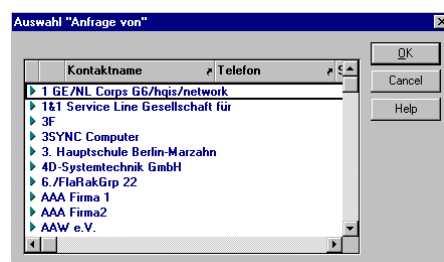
Auswahl "Anfrage von"

OK
Cancel
Help

| Kontaktname | Telefon | S |
|---|---|---|
| 1 GE/NL Corps G6/hqis/network | | |
| 1&1 Service Line Gesellschaft für | | |
| 3F | | |
| 3SYNC Computer | | |
| 3. Hauptschule Berlin-Marzahn | | |
| 4D-Systemtechnik GmbH | | |
| 6./FlaRakGrp 22 | | |
| AAA Firma 1 | | |
| AAA Firma2 | | |
| AAW e.V. | | |